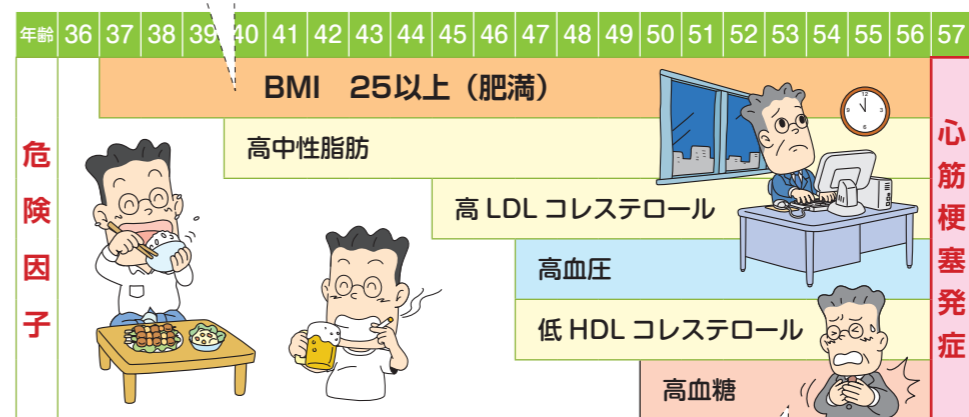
| 年齢 | 36 | 37 | 38 | 39 | 40 | 41 | 42 | 43 | 44 | 45 | 46 | 47 | 48 | 49 | 50 | 51 | 52 | 53 | 54 | 55 | 56 | 57 |
|---|---|---|---|---|---|---|---|---|---|---|---|---|---|---|---|---|---|---|---|---|---|---|

危険因子

BMI 25以上（肥満）

高中性脂肪

高 LDL コレステロール

高血圧

低 HDL コレステロール

高血糖

心筋梗塞発症